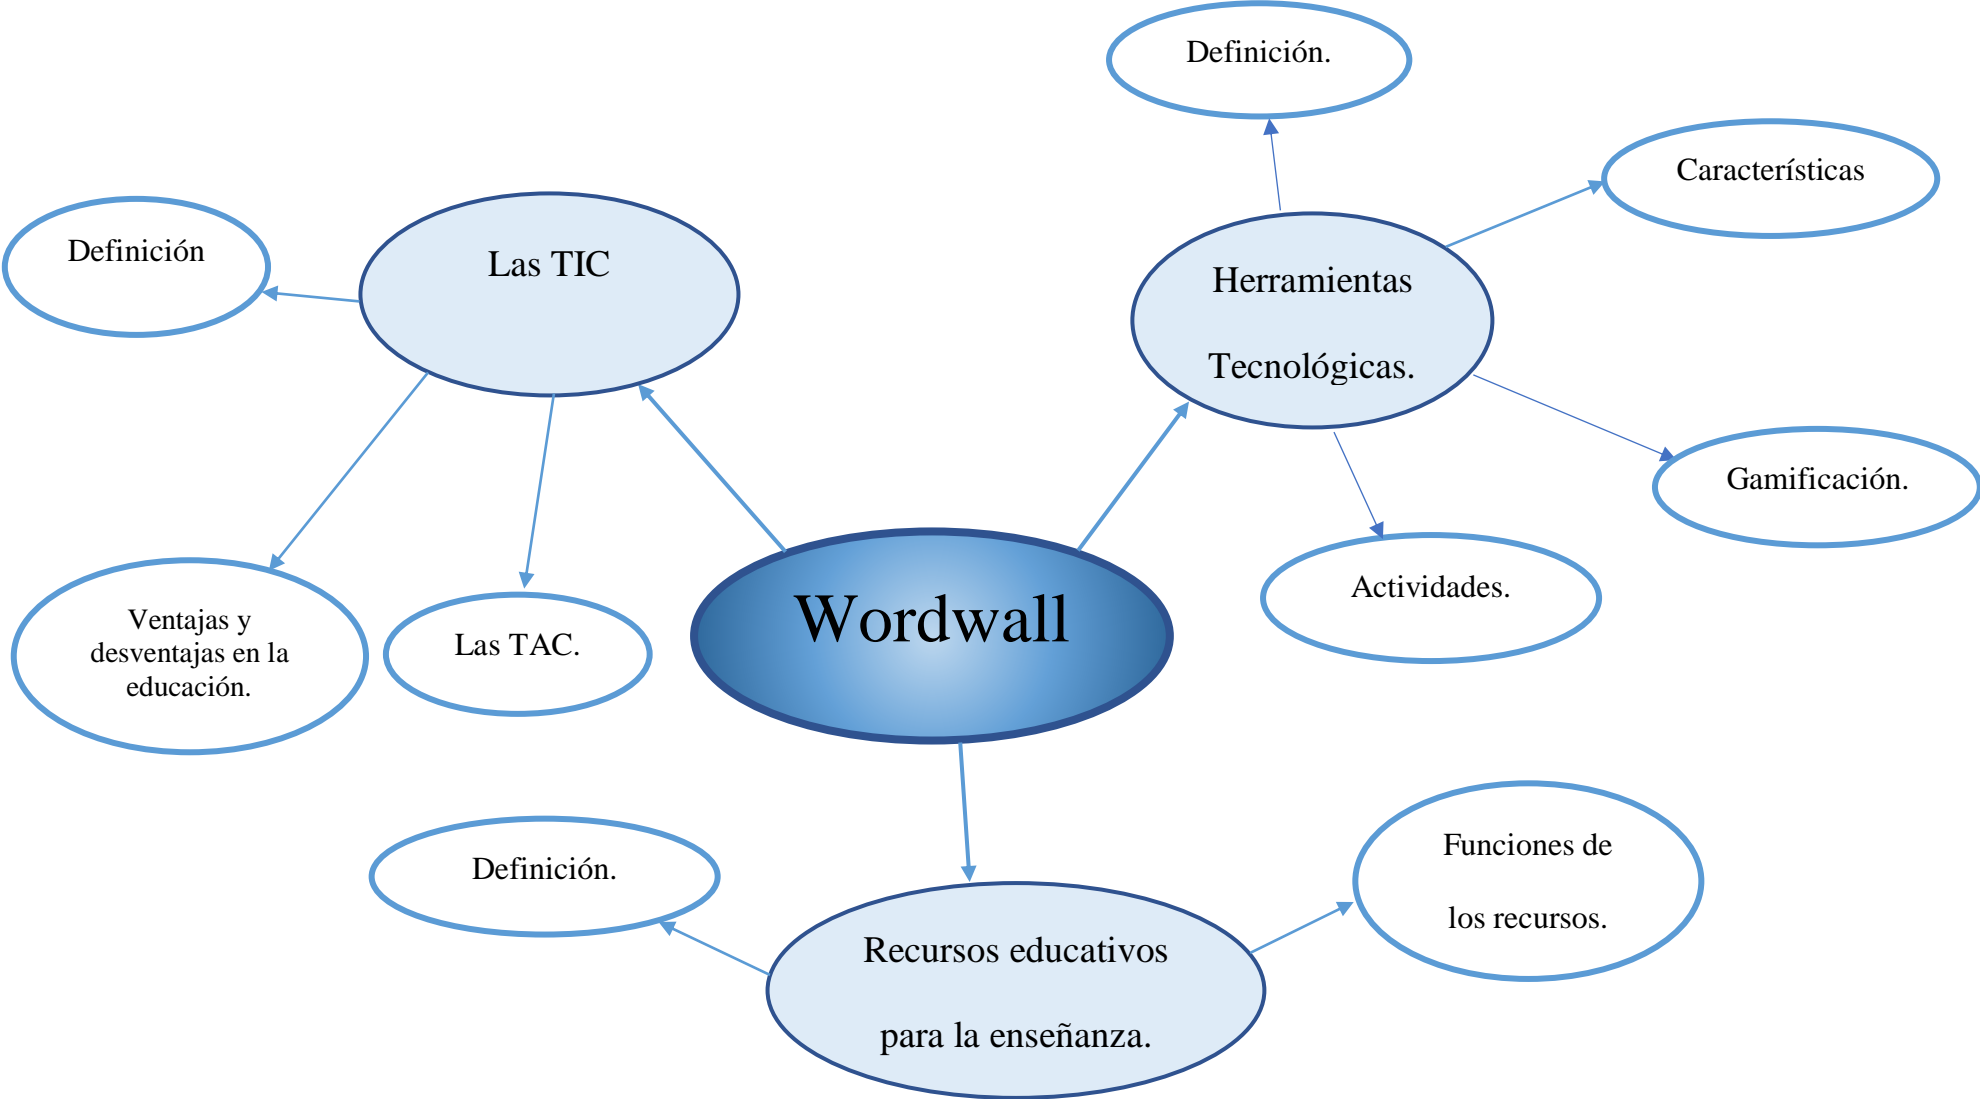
Definición.

Características

Definición

Las TIC

Herramientas

Tecnológicas.

Gamificación.

Actividades.

Ventajas y desventajas en la educación.

Las TAC.

Wordwall

Definición.

Funciones de

los recursos.

Recursos educativos

para la enseñanza.